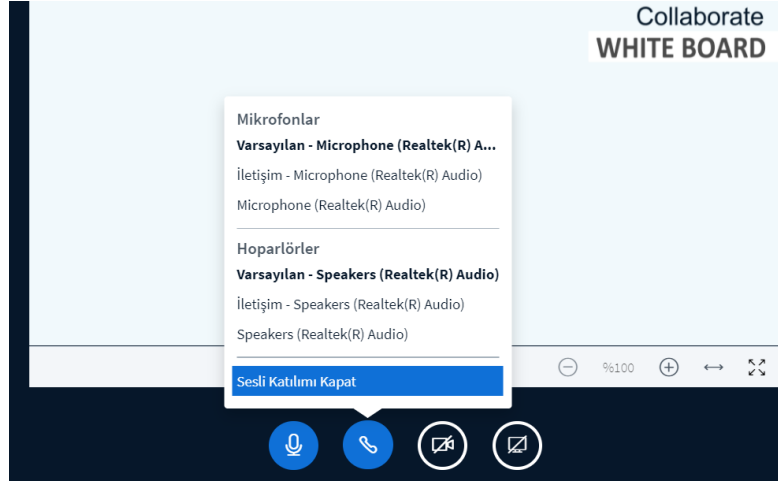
Collaborate
WHITE BOARD

Mikrofonlar

Varsayılan - Microphone (Realtek(R) A...

İletişim - Microphone (Realtek(R) Audio)

Microphone (Realtek(R) Audio)

Hoparlörler

Varsayılan - Speakers (Realtek(R) Audio)

İletişim - Speakers (Realtek(R) Audio)

Speakers (Realtek(R) Audio)

Sesli Katılımı Kapat

%100